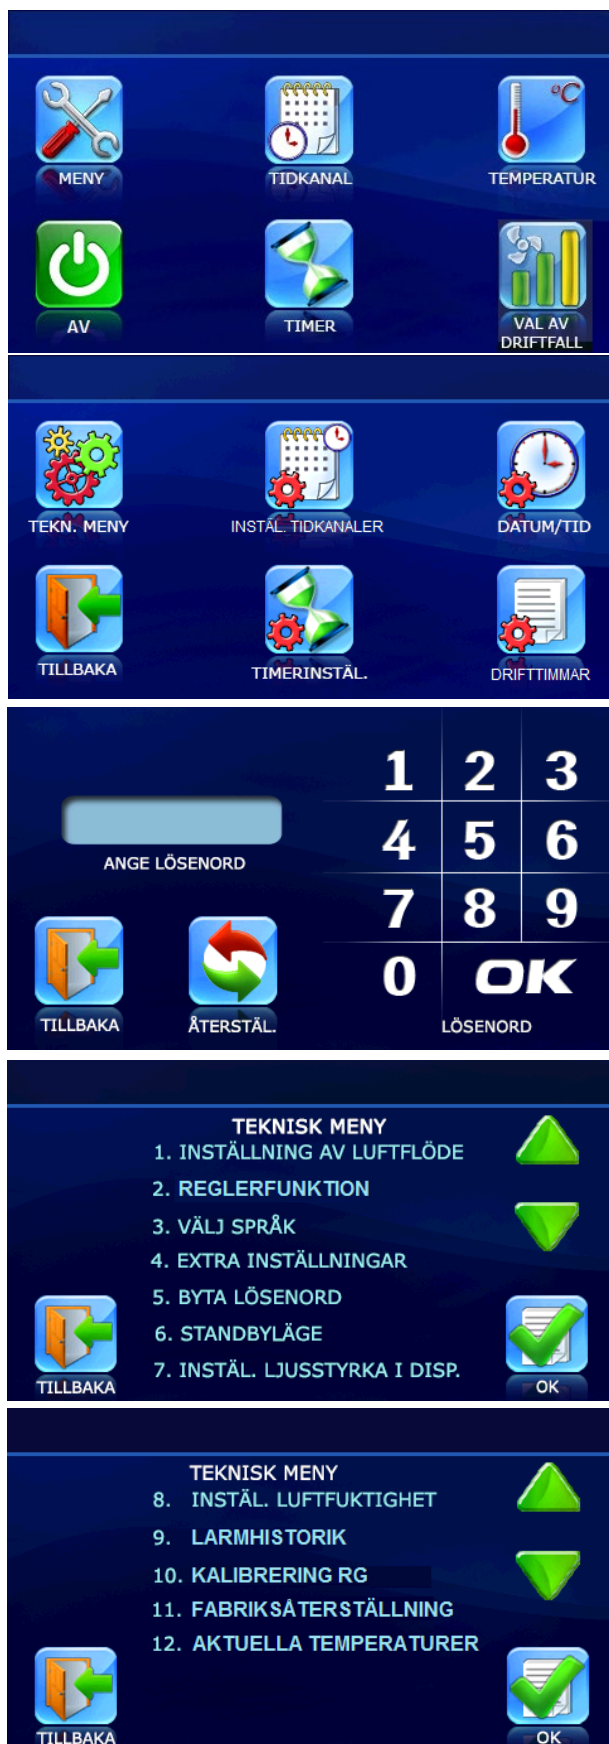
MENY
TIDKANAL
TEMPERATUR
AV
TIMER
VAL AV DRIFTFALL

TEKN. MENY
INSTÄL. TIDKANALER
DATUM/TID
TILLBAKA
TIMERINSTÄL.
DRIFTTIMMAR

ANGE LÖSENORD

| 1 | 2 | 3 |
|---|---|---|
| 4 | 5 | 6 |
| 7 | 8 | 9 |
| 0 | OK | |

TILLBAKA
ÅTERSTÄL.
LÖSENORD

TEKNISK MENY
1. INSTÄLLNING AV LUFTFLÖDE
2. REGLERFUNKTION
3. VÄLJ SPRÅK
4. EXTRA INSTÄLLNINGAR
5. BYTA LÖSENORD
6. STANDBYLÄGE
7. INSTÄL. LJUSSTYRKA I DISP.
TILLBAKA
OK

TEKNISK MENY
8. INSTÄL. LUFTFUKTIGHET
9. LARMHISTORIK
10. KALIBRERING RG
11. FABRIKSÅTERSTÄLLNING
12. AKTUELLA TEMPERATURER
TILLBAKA
OK